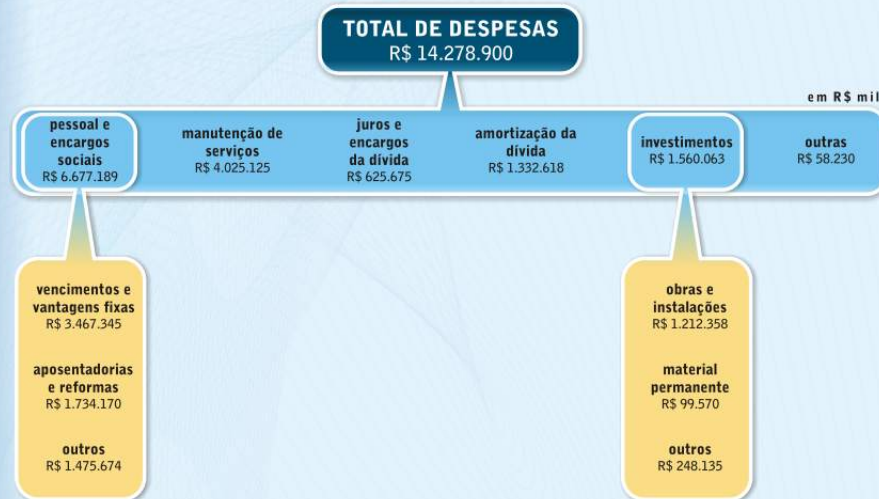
TOTAL DE DESPESAS
R$ 14.278.900

em R$ mil

pessoal e encargos sociais
R$ 6.677.189

manutenção de serviços
R$ 4.025.125

juros e encargos da dívida
R$ 625.675

amortização da dívida
R$ 1.332.618

investimentos
R$ 1.560.063

outras
R$ 58.230

vencimentos e vantagens fixas
R$ 3.467.345

aposentadorias e reformas
R$ 1.734.170

outros
R$ 1.475.674

obras e instalações
R$ 1.212.358

material permanente
R$ 99.570

outros
R$ 248.135